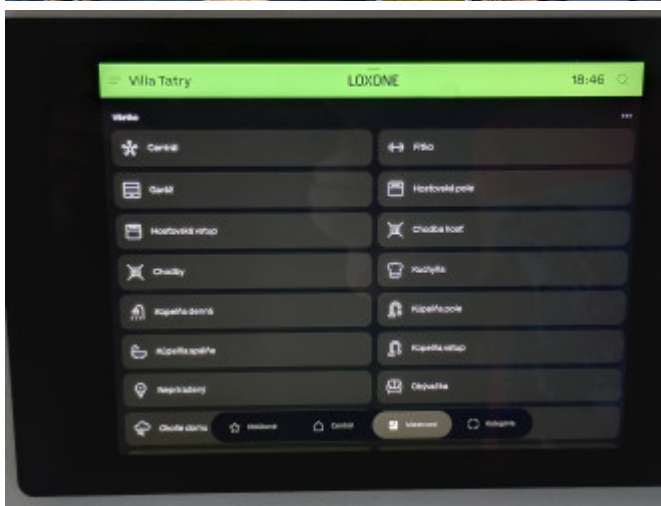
Villa Tatry

LOXONE

18:46

Všetko

Centrál

Pitio

Garáž

Hosťovská pole

Hosťovská rehap

Chodba host

Chodby

Kuchyňa

Kúpeľňa domá

Kúpeľňa pole

Kúpeľňa spálňe

Kúpeľňa rehap

Nepriradený

Obývačka

Okolie domu

Obľúbené

Centrál

Miestnosti

Kategórie